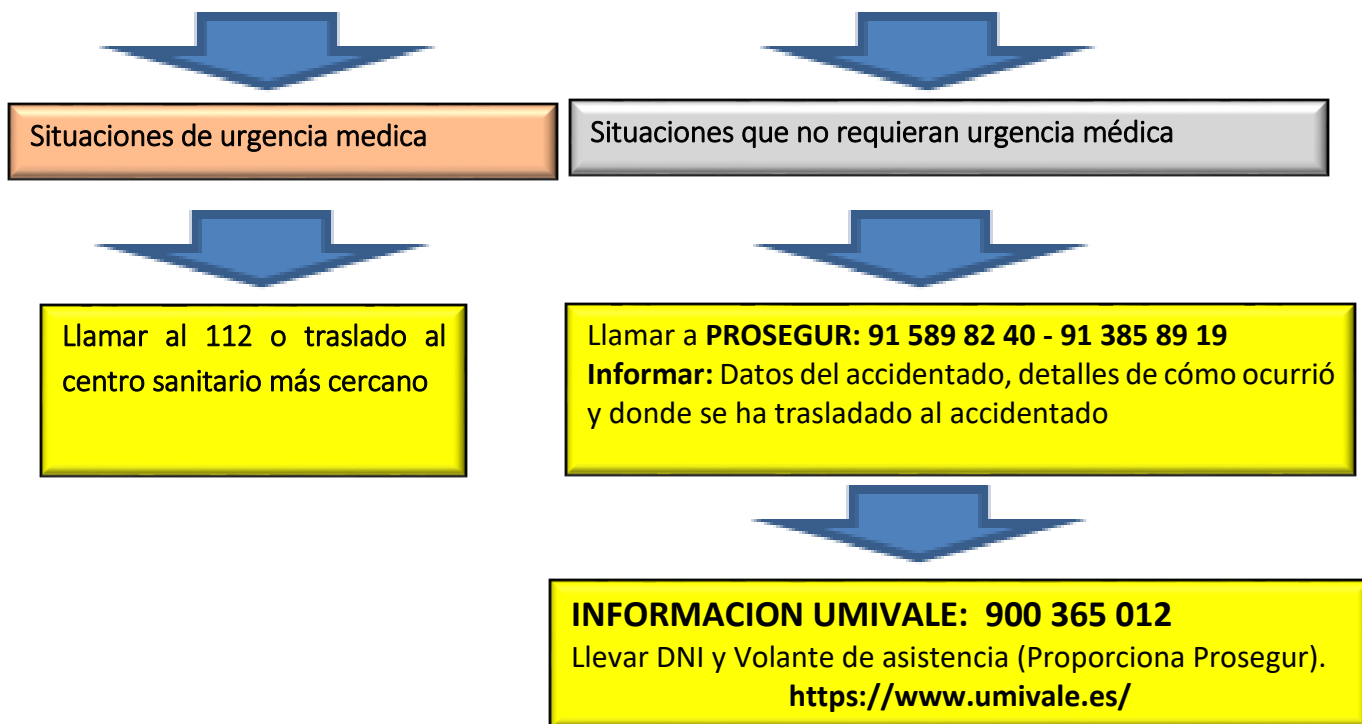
Situaciones de urgencia medica

Situaciones que no requieran urgencia médica

Llamar al 112 o traslado al centro sanitario más cercano

Llamar a **PROSEGUR: 91 589 82 40 - 91 385 89 19**
**Informar:** Datos del accidentado, detalles de cómo ocurrió y donde se ha trasladado al accidentado

**INFORMACION UMIVALE: 900 365 012**
Llevar DNI y Volante de asistencia (Proporciona Prosegur).
**https://www.umivale.es/**